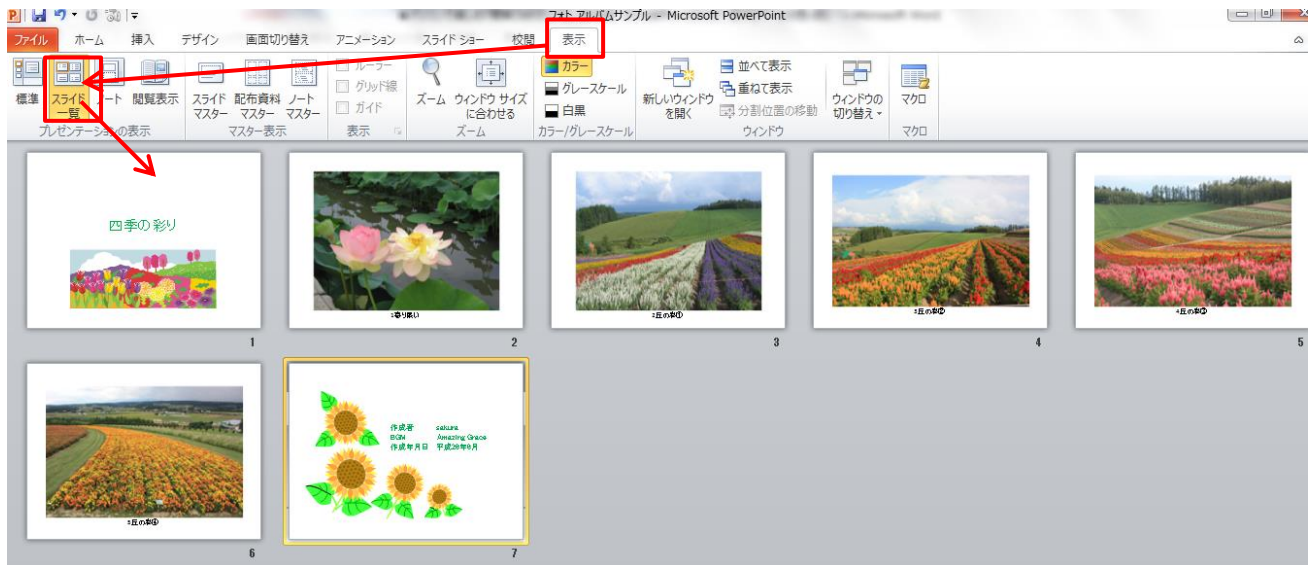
フォト アルバムサンプル - Microsoft PowerPoint

ファイル ホーム 挿入 デザイン 画面切り替え アニメーション スライド ショー 校閲 表示

標準 スライド一覧 ノート 閲覧表示
プレゼンテーションの表示

スライドマスター 配布資料マスター ノートマスター
マスター表示

ルーラー
グリッド線
ガイド
表示

ズーム ウィンドウ サイズに合わせる
ズーム

カラー
グレースケール
白黒
カラー/グレースケール

新しいウィンドウを開く
並べて表示
重ねて表示
分割位置の移動
ウィンドウの切り替え
ウィンドウ

マクロ
マクロ

四季の彩り

1

2蓮の花

2

2丘の花①

3

3丘の花②

4

4丘の花③

5

5丘の花④

6

作成者 sakura
BGM Amazing Grace
作成年月日 平成28年8月

7